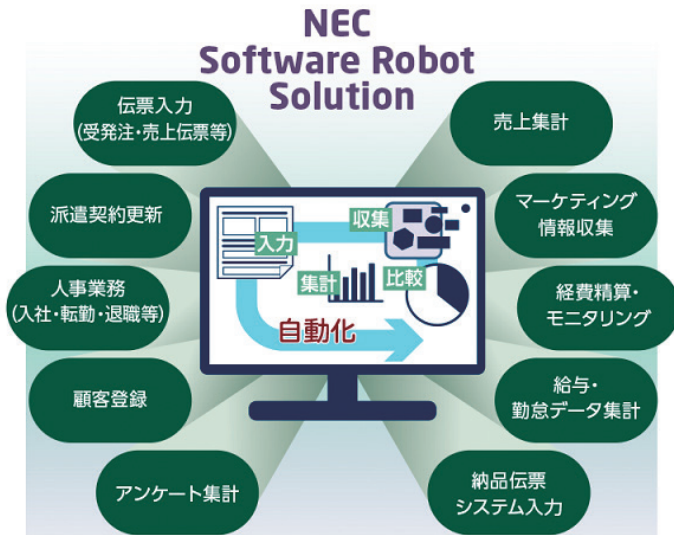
NEC
Software Robot
Solution

伝票入力
(受発注・売上伝票等)

派遣契約更新

人事業務
(入社・転勤・退職等)

顧客登録

アンケート集計

売上集計

マーケティング
情報収集

経費精算・
モニタリング

給与・
勤怠データ集計

納品伝票
システム入力

入力

収集

集計

比較

自動化